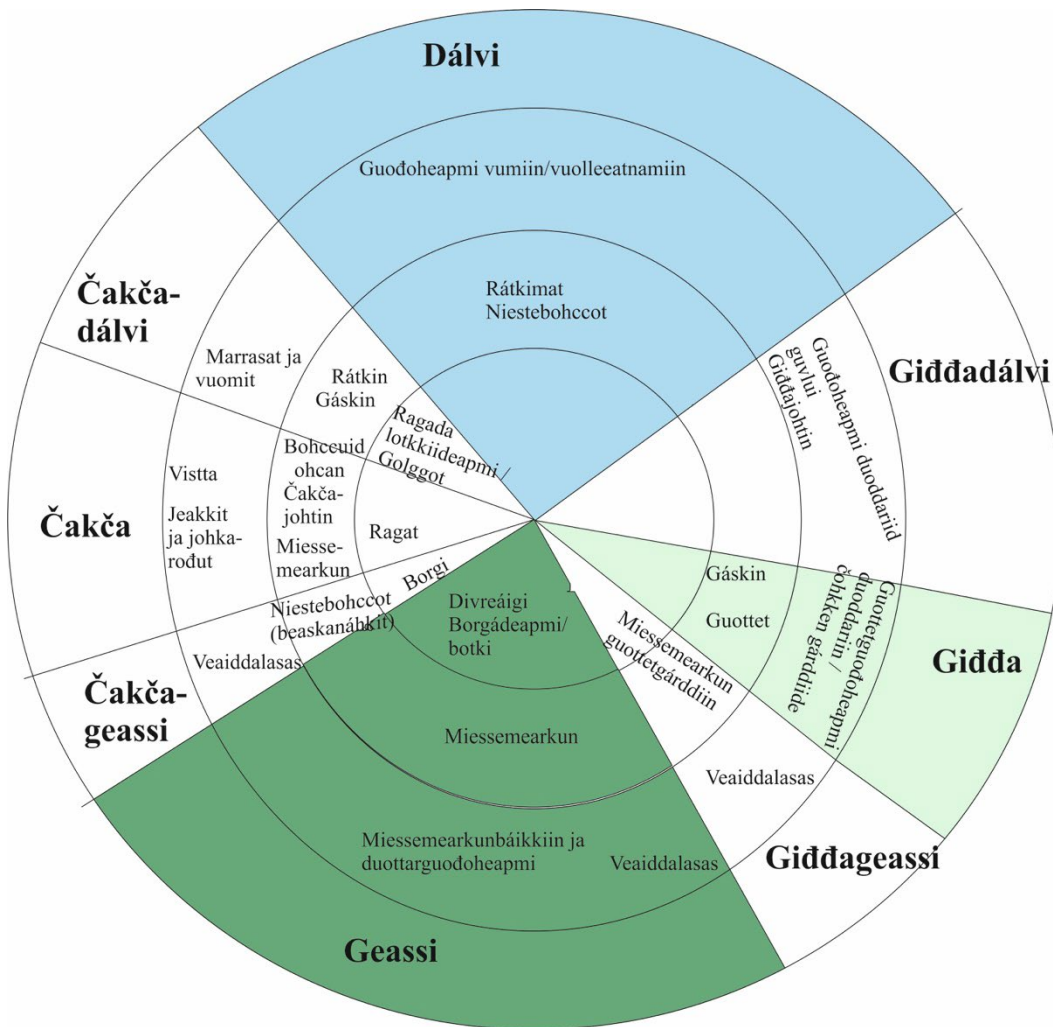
Dálvi

Guođoheapmi vumiin/vuolleeatnamiin

Rátkimat
Niestebohccot

Čakča-
dálvi

Marrasat ja vuomit

Rátkin
Gáskin

Ragada lotkkiideapmi / Golggot

Bohceuid ohcan
Čakča-
johtin

Miesse-
mearkun

Vistta

Jeakkit ja johka-rođut

Čakča

Ragat

Borgi

Niestebohccot (beaskanáhkit)

Veaiddalasas

Čakča-
geassi

Divreáigi
Borgádeapmi/
botki

Miessemearkun

Miessemearkunbáikkiin ja duottarguođoheapmi

Veaiddalasas

Geassi

Giđđadálvi

Guođoheapmi duoddariid guvlui
Giđđajohtin

Gáskin

Guottet

Miessemearkun guottetgárddiin

Guottetguođoheapmi duoddariin / čohkken gárddiide

Giđđa

Veaiddalasas

Giđđageassi